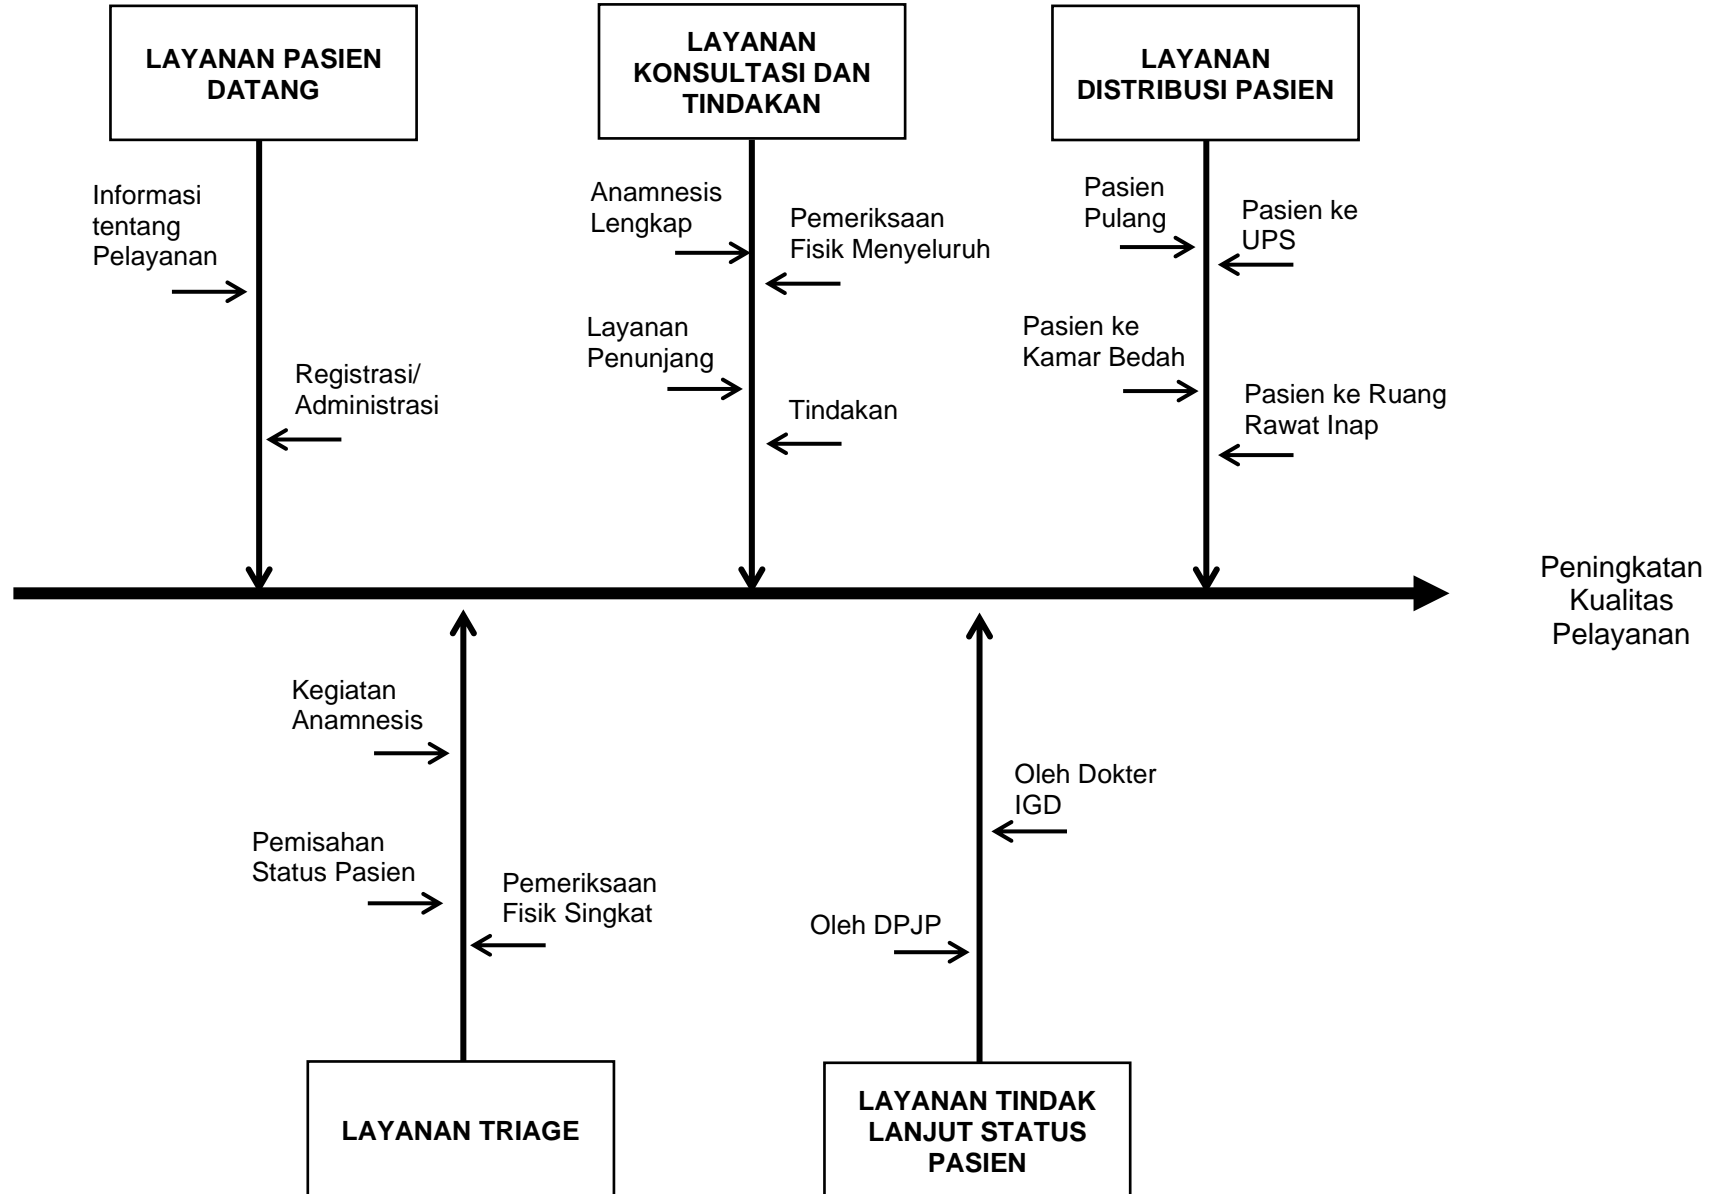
LAYANAN PASIEN DATANG

Informasi tentang Pelayanan

Registrasi/ Administrasi

LAYANAN KONSULTASI DAN TINDAKAN

Anamnesis Lengkap

Pemeriksaan Fisik Menyeluruh

Layanan Penunjang

Tindakan

LAYANAN DISTRIBUSI PASIEN

Pasien Pulang

Pasien ke UPS

Pasien ke Kamar Bedah

Pasien ke Ruang Rawat Inap

Peningkatan Kualitas Pelayanan

Kegiatan Anamnesis

Pemisahan Status Pasien

Pemeriksaan Fisik Singkat

LAYANAN TRIAGE

Oleh Dokter IGD

Oleh DPJP

LAYANAN TINDAK LANJUT STATUS PASIEN